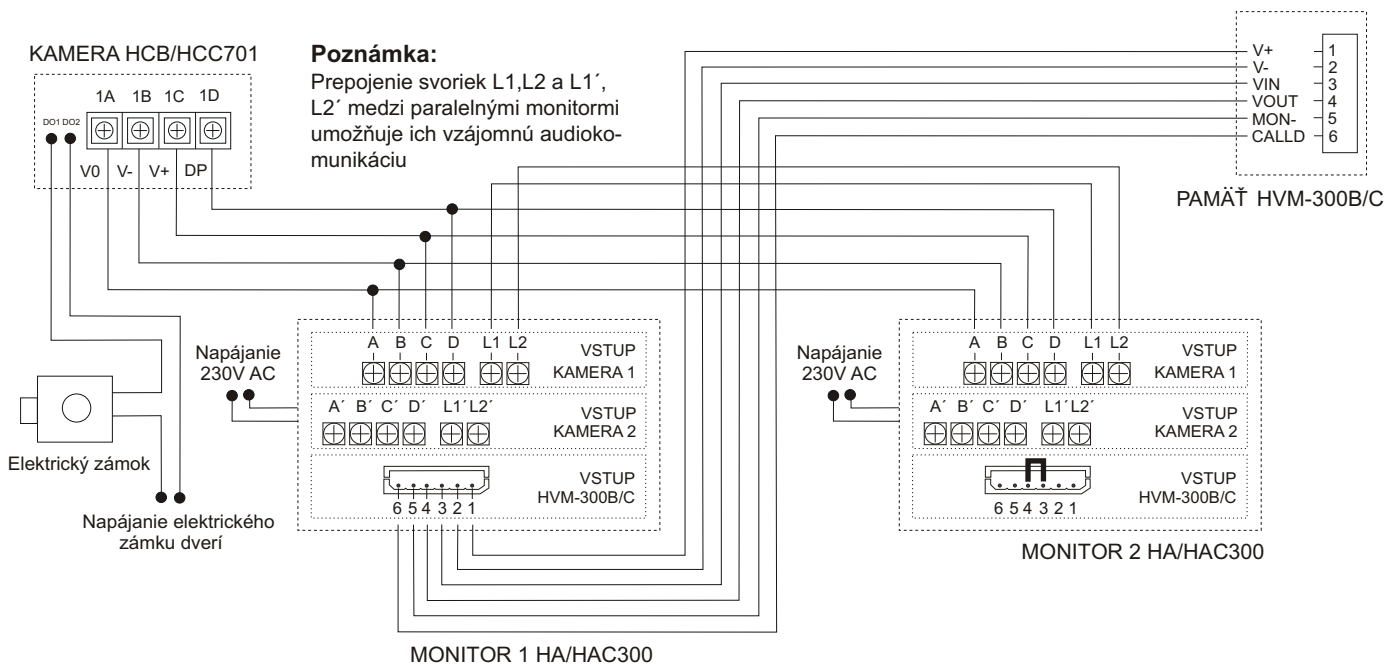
KAMERA HCB/HCC701

1A 1B 1C 1D

DO1 DO2

V0 V- V+ DP

**Poznámka:**
Prepojenie svoriek L1,L2 a L1´, L2´ medzi paralelnými monitormi umožňuje ich vzájomnú audiokomunikáciu

V+ 1
V- 2
VIN 3
VOUT 4
MON- 5
CALLD 6

PAMÄŤ HVM-300B/C

Napájanie 230V AC

A B C D L1 L2
VSTUP KAMERA 1

A´ B´ C´ D´ L1´L2´
VSTUP KAMERA 2

VSTUP HVM-300B/C
6 5 4 3 2 1

Elektrický zámok

Napájanie elektrického zámku dverí

MONITOR 1 HA/HAC300

Napájanie 230V AC

A B C D L1 L2
VSTUP KAMERA 1

A´ B´ C´ D´ L1´L2´
VSTUP KAMERA 2

VSTUP HVM-300B/C
6 5 4 3 2 1

MONITOR 2 HA/HAC300